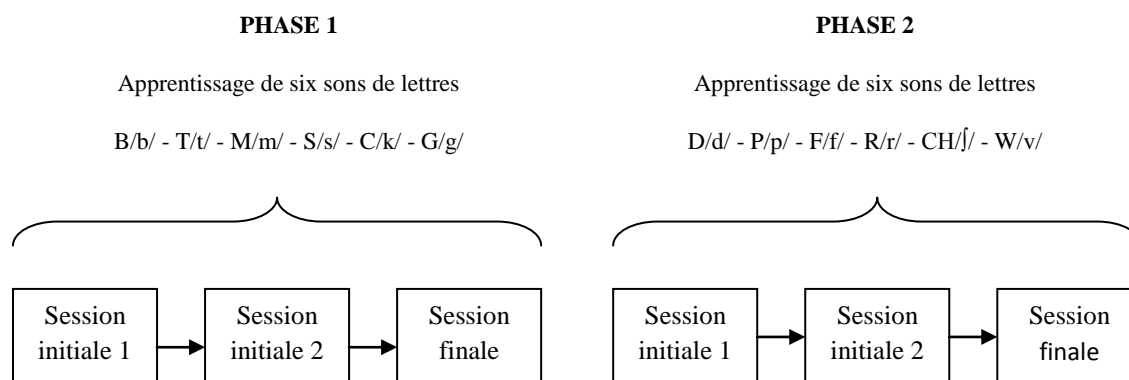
PHASE 1

Apprentissage de six sons de lettres

B/b/ - T/t/ - M/m/ - S/s/ - C/k/ - G/g/

Session initiale 1

Session initiale 2

Session finale

PHASE 2

Apprentissage de six sons de lettres

D/d/ - P/p/ - F/f/ - R/r/ - CH/ʃ/ - W/v/

Session initiale 1

Session initiale 2

Session finale